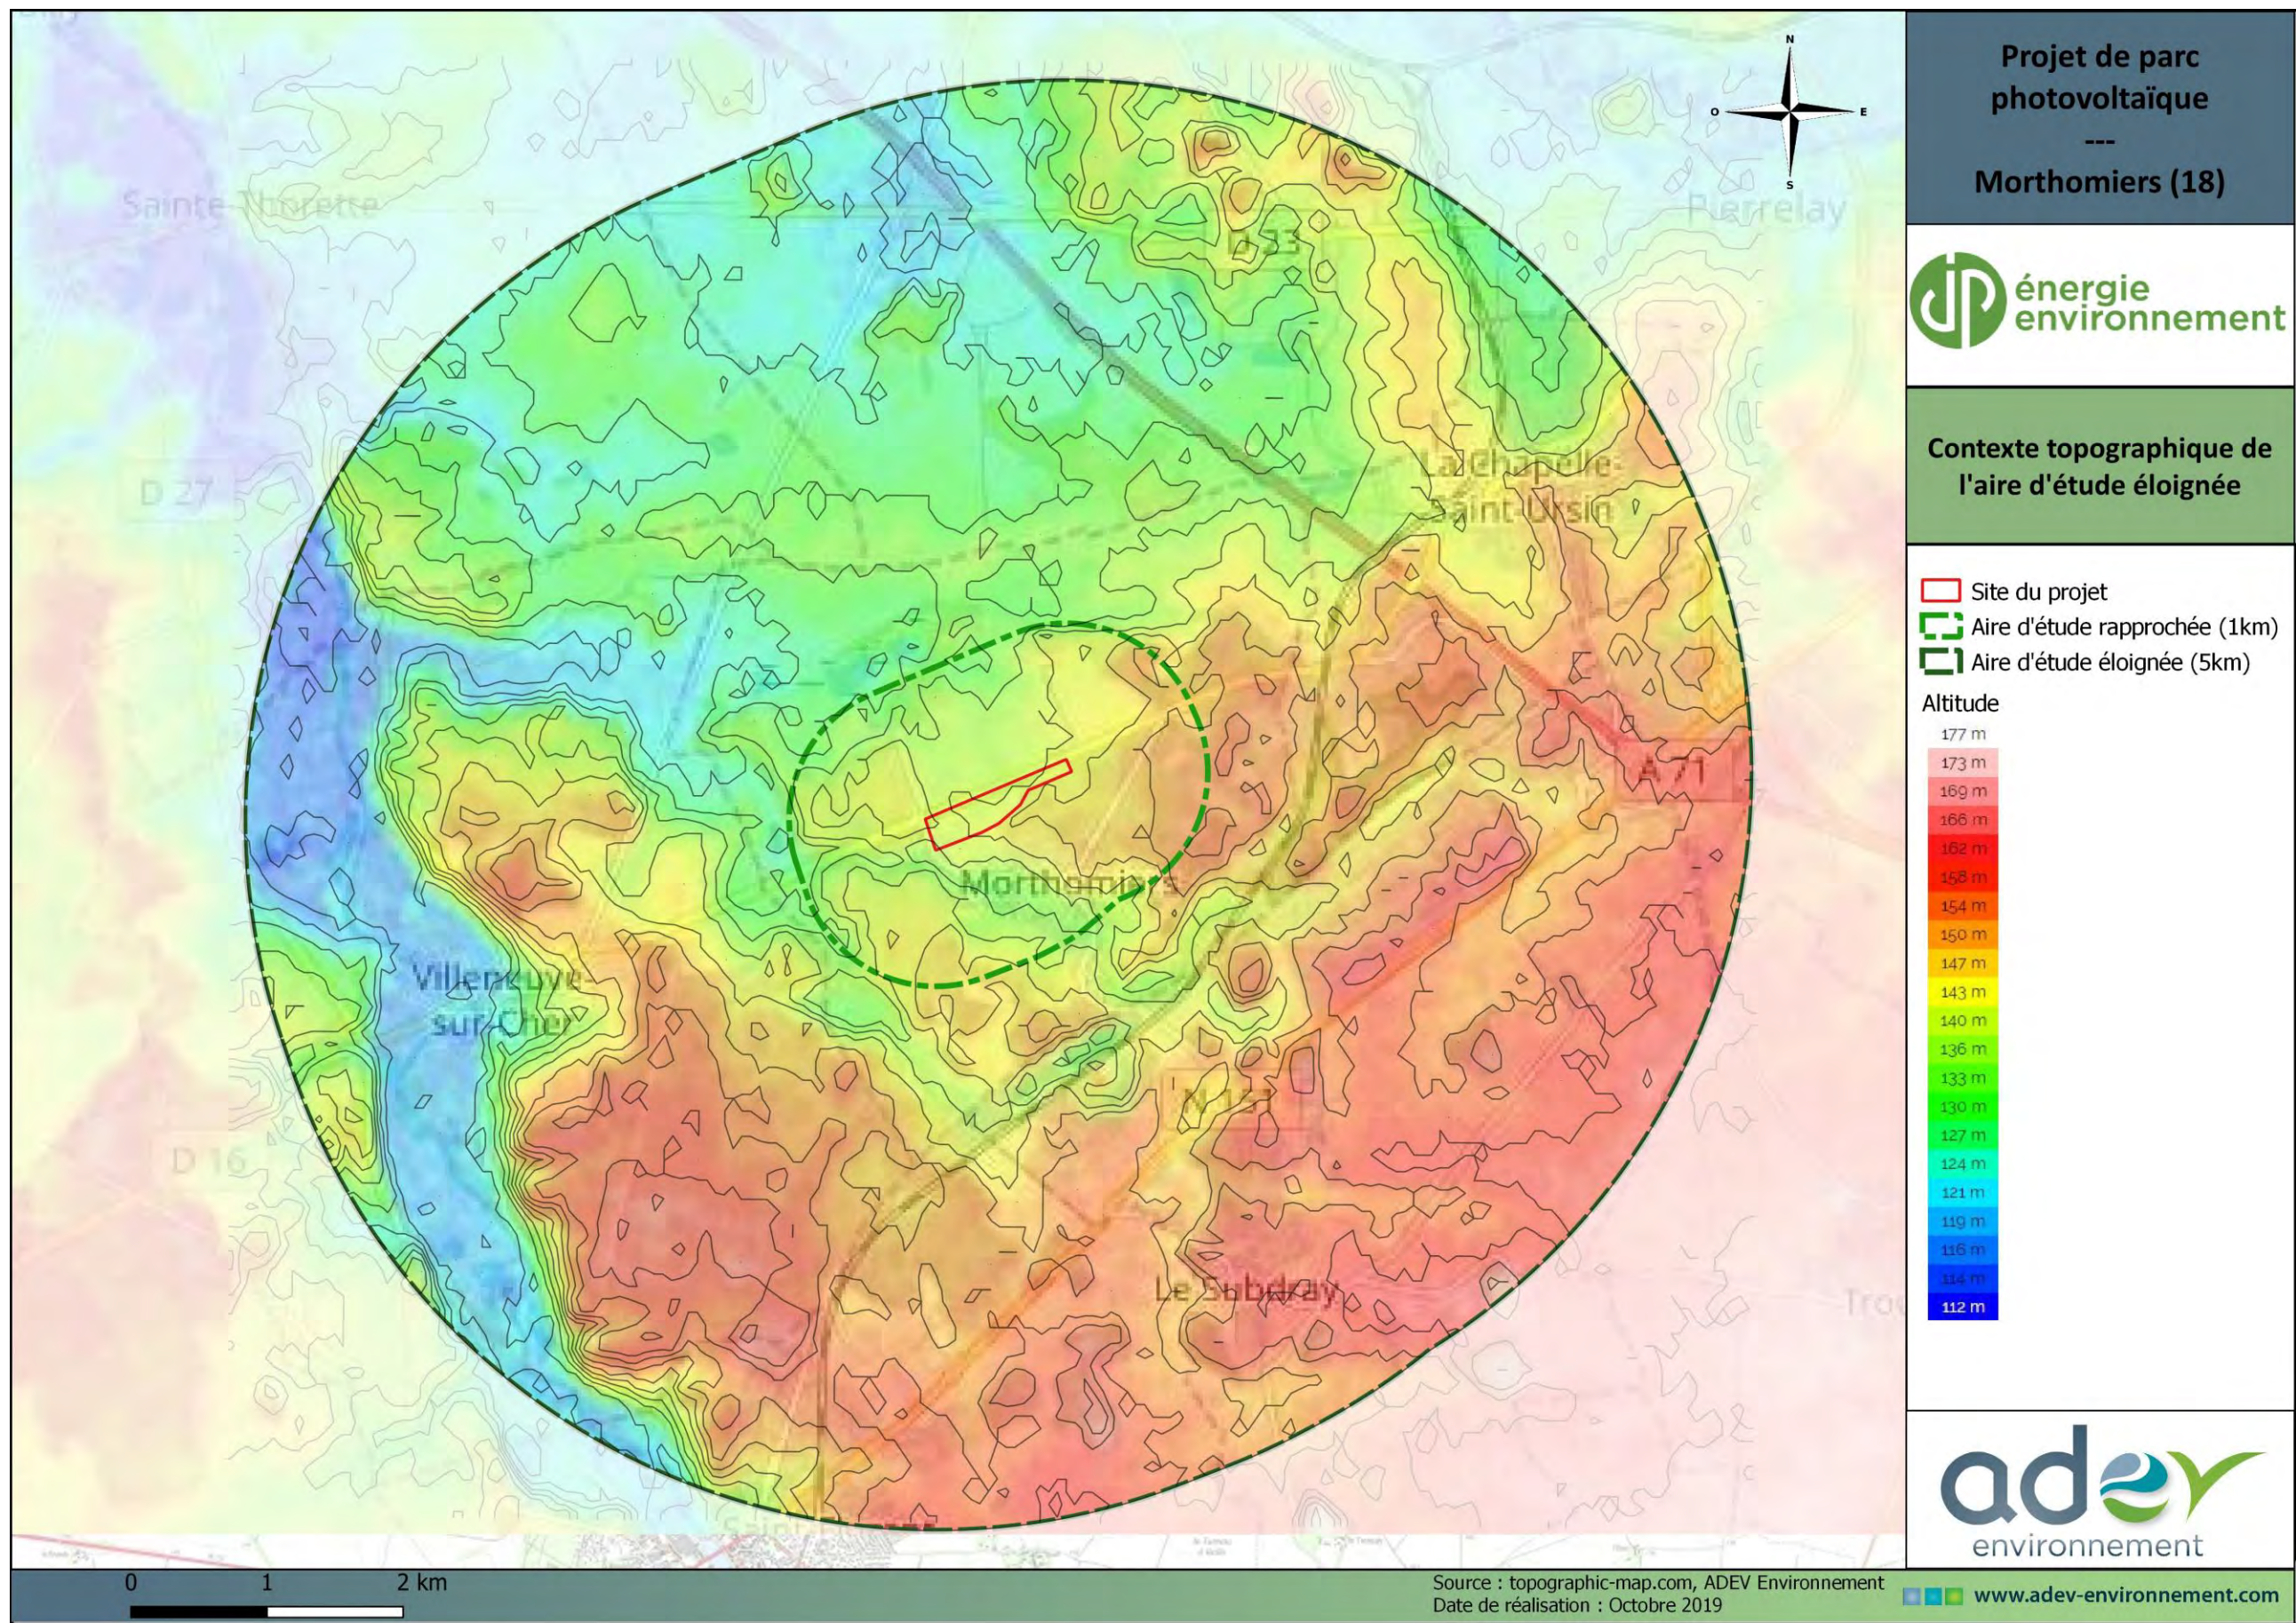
Projet de parc photovoltaïque
---
Morthomiers (18)

énergie environnement

Contexte topographique de l'aire d'étude éloignée

Site du projet
Aire d'étude rapprochée (1km)
Aire d'étude éloignée (5km)

Altitude
177 m
173 m
169 m
166 m
162 m
158 m
154 m
150 m
147 m
143 m
140 m
136 m
133 m
130 m
127 m
124 m
121 m
119 m
116 m
114 m
112 m

N
O
E
S

Sainte-Thorette
Pierrelay
D 33
D 27
La Chapelle-Saint-Ursin
A 71
Morthomiers
Villeneuve-sur-Cher
N 151
D 16
Le Subdray

adev environnement

0 1 2 km

Source : topographic-map.com, ADEV Environnement
Date de réalisation : Octobre 2019

www.adev-environnement.com